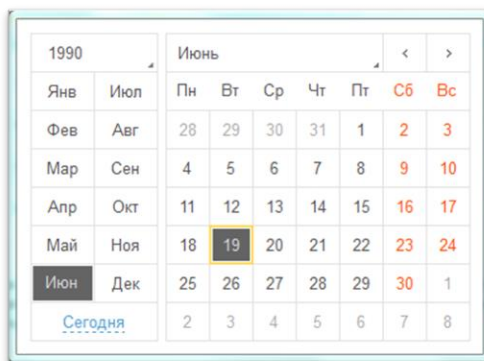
| 1990 | |
|---|---|
| Янв | Июл |
| Фев | Авг |
| Мар | Сен |
| Апр | Окт |
| Май | Ноя |
| Июн | Дек |

Сегодня

Июнь ‹ ›

| Пн | Вт | Ср | Чт | Пт | Сб | Вс |
|---|---|---|---|---|---|---|
| 28 | 29 | 30 | 31 | 1 | 2 | 3 |
| 4 | 5 | 6 | 7 | 8 | 9 | 10 |
| 11 | 12 | 13 | 14 | 15 | 16 | 17 |
| 18 | 19 | 20 | 21 | 22 | 23 | 24 |
| 25 | 26 | 27 | 28 | 29 | 30 | 1 |
| 2 | 3 | 4 | 5 | 6 | 7 | 8 |